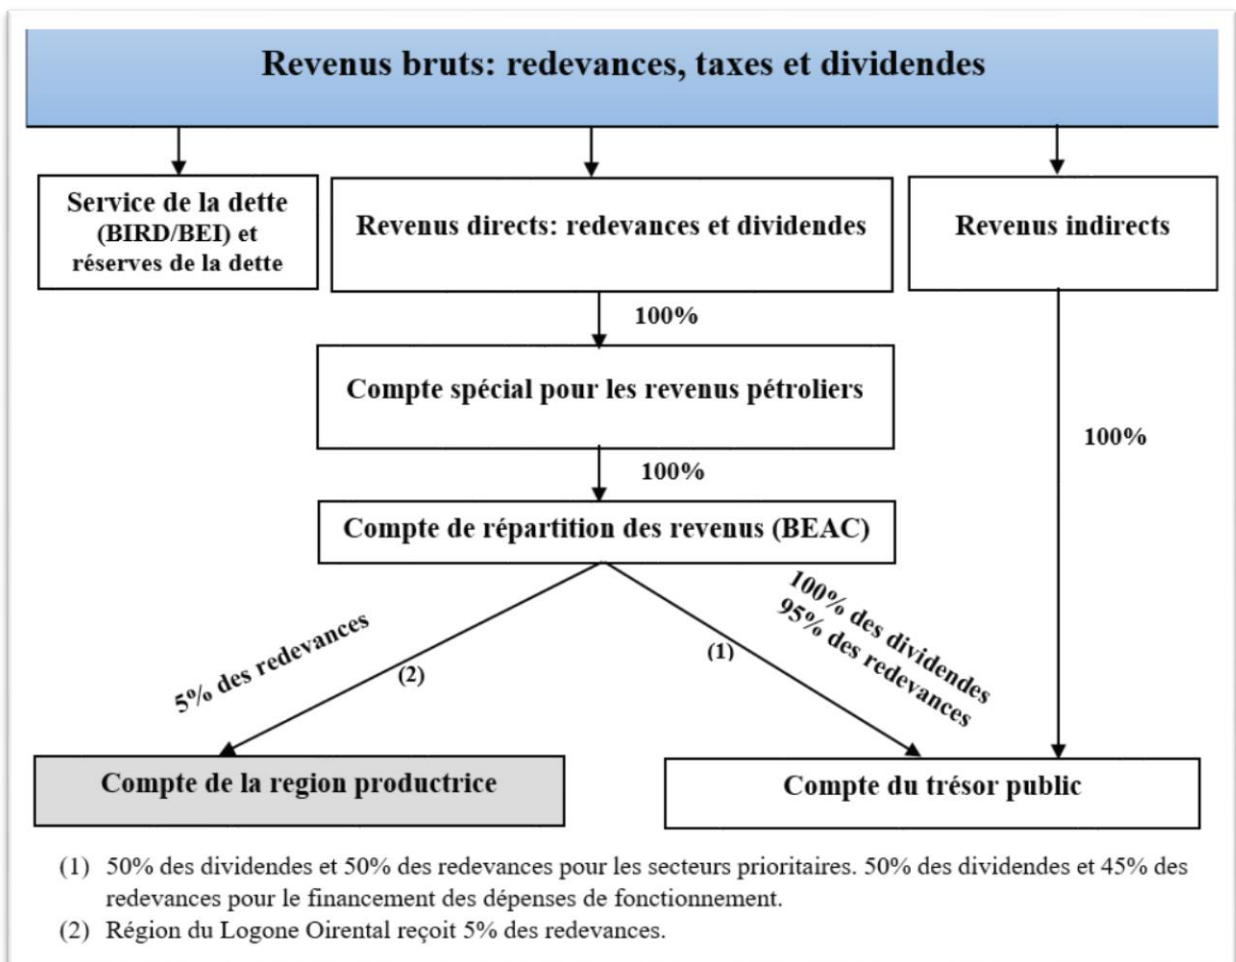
Revenus bruts: redevances, taxes et dividendes

Service de la dette (BIRD/BEI) et réserves de la dette

Revenus directs: redevances et dividendes

Revenus indirects

100%

Compte spécial pour les revenus pétroliers

100%

100%

Compte de répartition des revenus (BEAC)

5% des redevances

(2)

(1)

100% des dividendes
95% des redevances

Compte de la region productrice

Compte du trésor public

(1) 50% des dividendes et 50% des redevances pour les secteurs prioritaires. 50% des dividendes et 45% des redevances pour le financement des dépenses de fonctionnement.
(2) Région du Logone Oirental reçoit 5% des redevances.